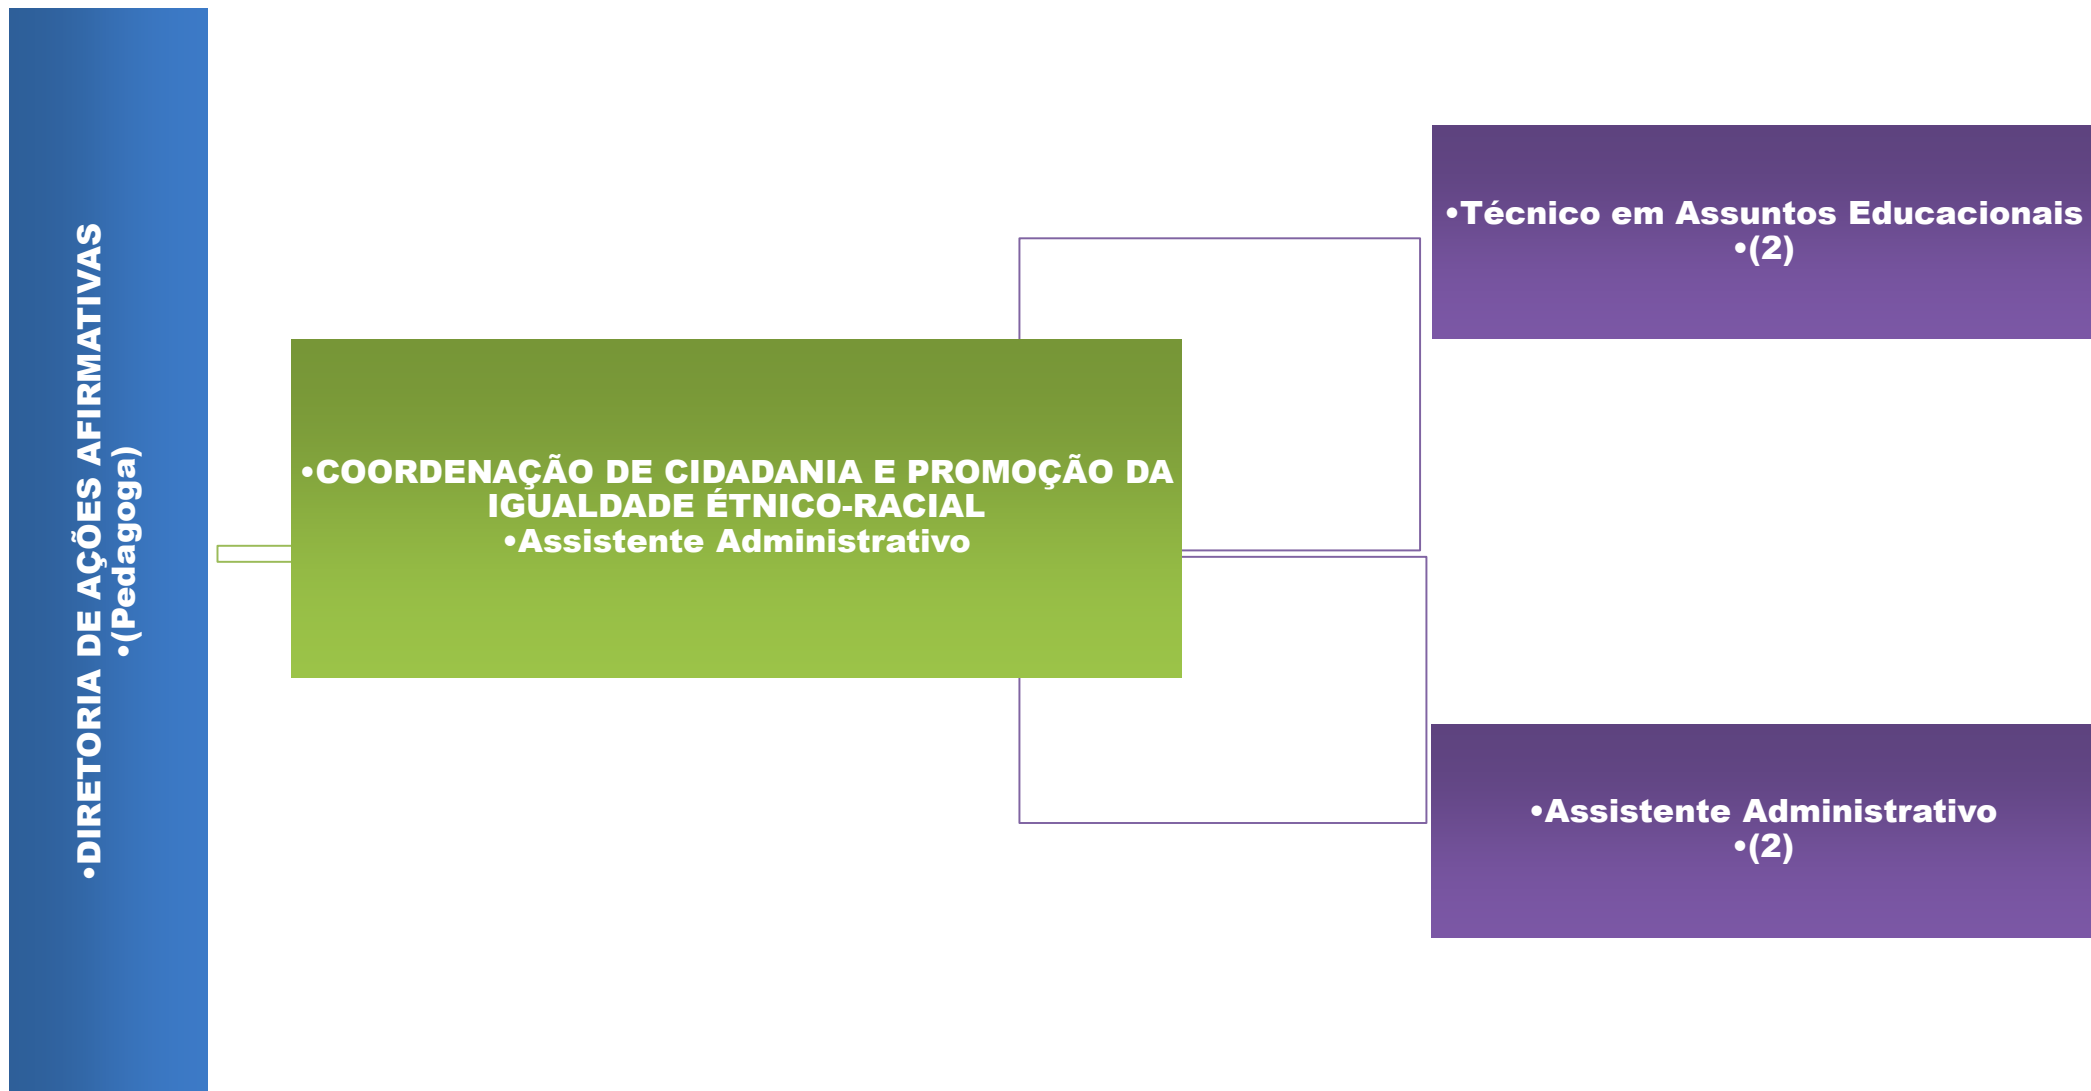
•DIRETORIA DE AÇÕES AFIRMATIVAS
•(Pedagoga)

•COORDENAÇÃO DE CIDADANIA E PROMOÇÃO DA IGUALDADE ÉTNICO-RACIAL
•Assistente Administrativo

•Técnico em Assuntos Educacionais
•(2)

•Assistente Administrativo
•(2)